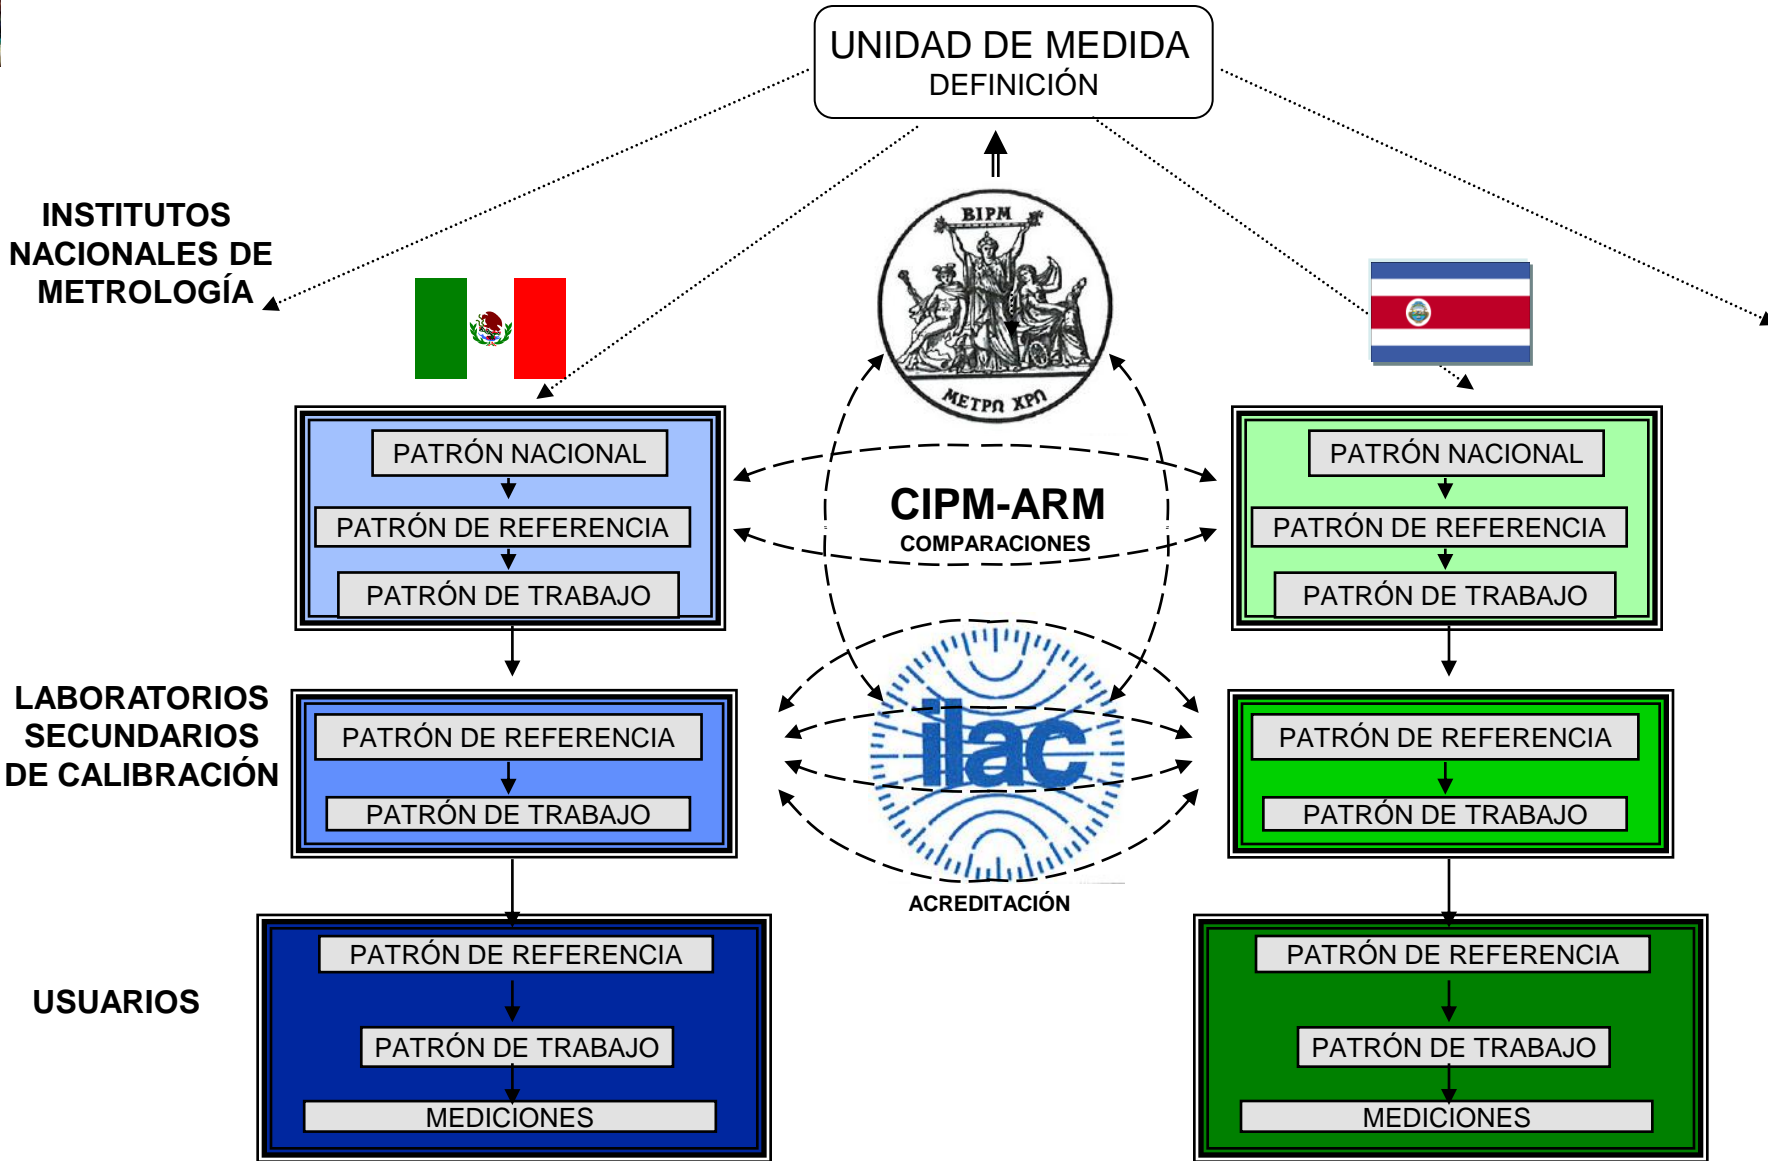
UNIDAD DE MEDIDA
DEFINICIÓN

INSTITUTOS NACIONALES DE METROLOGÍA

BIPM
METPΩ XPΩ

PATRÓN NACIONAL
PATRÓN DE REFERENCIA
PATRÓN DE TRABAJO

CIPM-ARM
COMPARACIONES

PATRÓN NACIONAL
PATRÓN DE REFERENCIA
PATRÓN DE TRABAJO

LABORATORIOS SECUNDARIOS DE CALIBRACIÓN

PATRÓN DE REFERENCIA
PATRÓN DE TRABAJO

ilac

PATRÓN DE REFERENCIA
PATRÓN DE TRABAJO

ACREDITACIÓN

USUARIOS

PATRÓN DE REFERENCIA
PATRÓN DE TRABAJO
MEDICIONES

PATRÓN DE REFERENCIA
PATRÓN DE TRABAJO
MEDICIONES